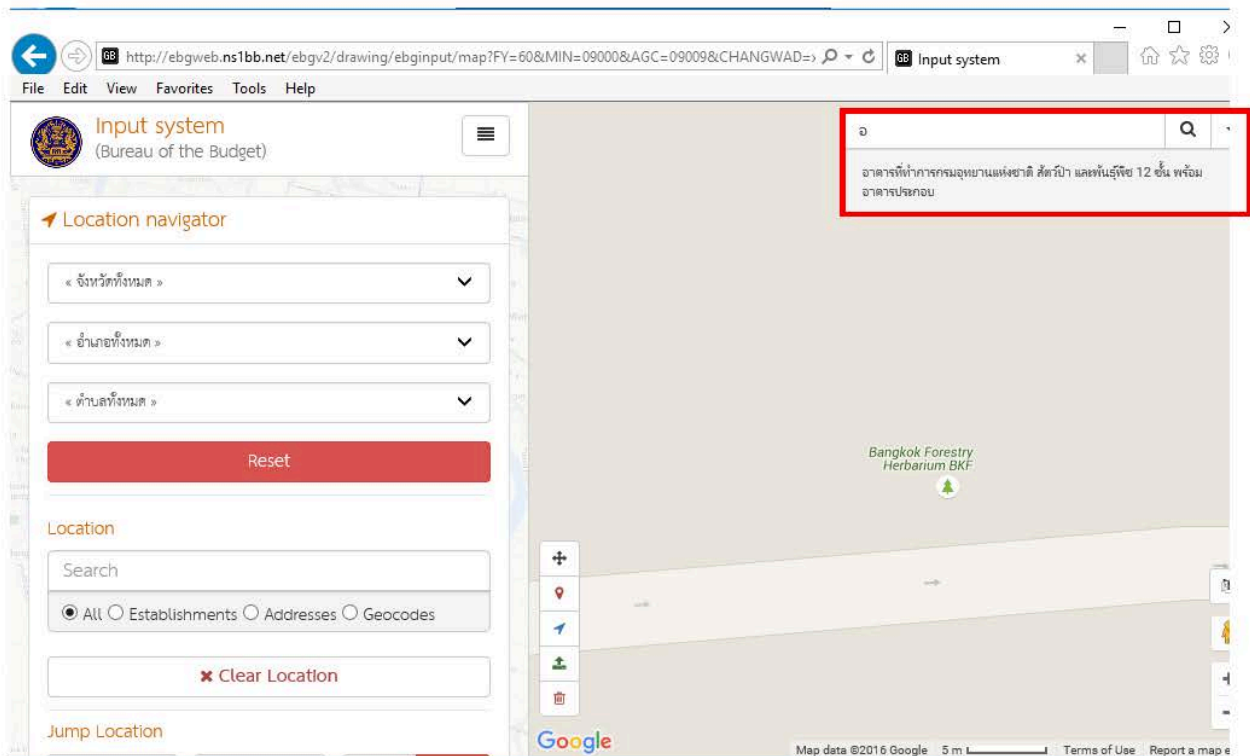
http://ebgweb.ns1bb.net/ebgv2/drawing/ebginput/map?FY=60&MIN=09000&AGC=09009&CHANGWAD=›

Input system

File Edit View Favorites Tools Help

Input system
(Bureau of the Budget)

อ

อาคารที่ทำการกรมอุทยานแห่งชาติ สัตว์ป่า และพันธุ์พืช 12 ชั้น พร้อมอาคารประกอบ

Location navigator

« จังหวัดทั้งหมด »

« อำเภอทั้งหมด »

« ตำบลทั้งหมด »

Reset

Location

Search

All Establishments Addresses Geocodes

Clear Location

Jump Location

Bangkok Forestry Herbarium BKF

Google

Map data ©2016 Google 5 m Terms of Use Report a map e